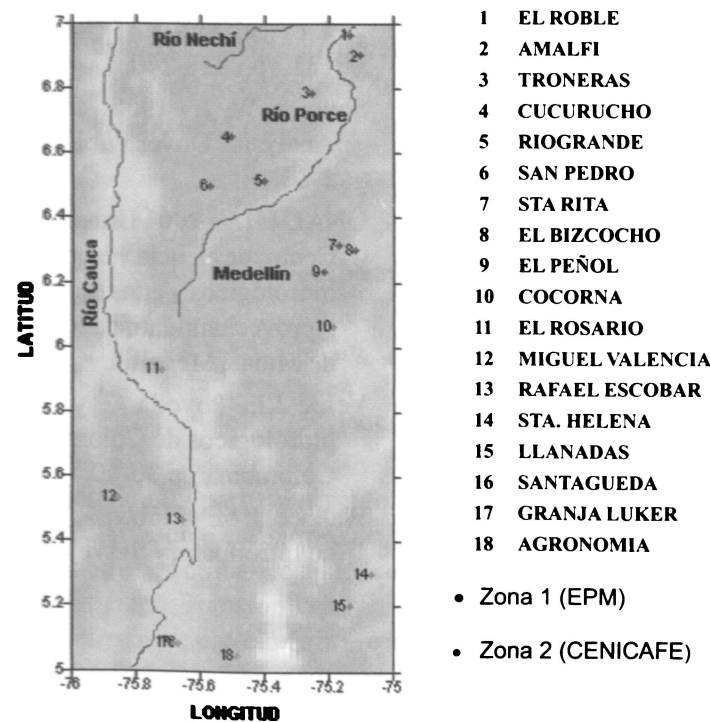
Río Nechí
Río Porce
Medellín
Río Cauca
LATITUD
LONGITUD
7
6.8
6.6
6.4
6.2
6
5.8
5.6
5.4
5.2
5
-76
-75.8
-75.6
-75.4
-75.2
-75
1
2
3
4
5
6
7
8
9
10
11
12
13
14
15
1716
18

1 EL ROBLE
2 AMALFI
3 TRONERAS
4 CUCURUCHO
5 RIOGRANDE
6 SAN PEDRO
7 STA RITA
8 EL BIZCOCHO
9 EL PEÑOL
10 COCORNA
11 EL ROSARIO
12 MIGUEL VALENCIA
13 RAFAEL ESCOBAR
14 STA. HELENA
15 LLANADAS
16 SANTAGUEDA
17 GRANJA LUKER
18 AGRONOMIA

• Zona 1 (EPM)
• Zona 2 (CENICAFE)